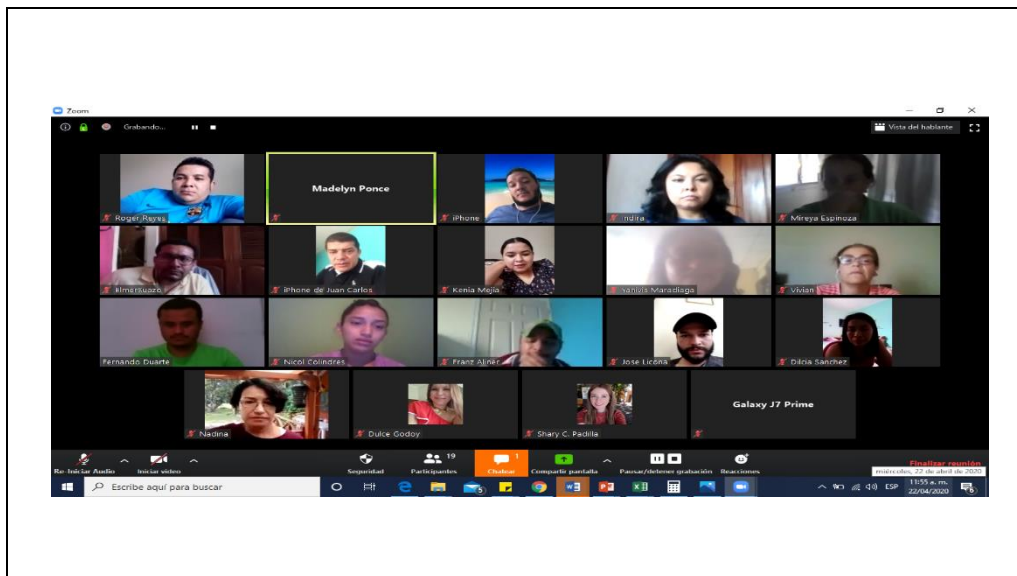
Zoom

Grabando...

Vista del hablante

Roger Reyes
Madelyn Ponce
iPhone
Indira
Mireya Espinoza
Elmer Suazo
iPhone de Juan Carlos
Kenia Mejía
Vanesa Maradiaga
Vivian
Fernando Duarte
Nicol Colindres
Franz Alner
Jose Licona
Dilcia Sanchez
Nadina
Dulce Godoy
Shary C. Padilla
Galaxy J7 Prime

Re-Iniciar Audio
Iniciar video
Seguridad
19
Participantes
1
Chatear
Compartir pantalla
Pausar/detener grabación
Reacciones
Finalizar reunión
miércoles, 22 de abril de 2020

Escribe aquí para buscar
5
ESP
11:55 a. m.
22/04/2020
6